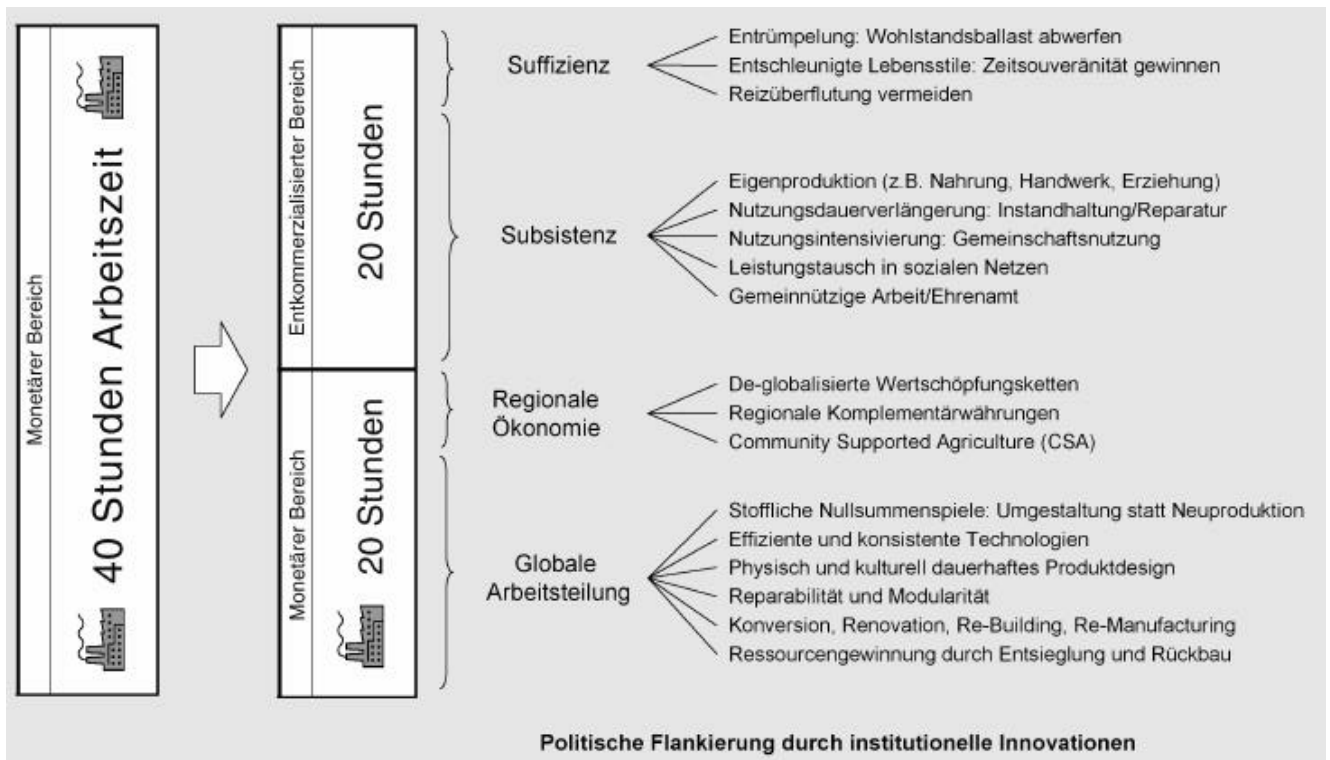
Monetärer Bereich

40 Stunden Arbeitszeit

Entkommerzialisierter Bereich

20 Stunden

Monetärer Bereich

20 Stunden

Suffizienz

Entrümpelung: Wohlstandsballast abwerfen
Entschleunigte Lebensstile: Zeitsouveränität gewinnen
Reizüberflutung vermeiden

Subsistenz

Eigenproduktion (z.B. Nahrung, Handwerk, Erziehung)
Nutzungsdauerverlängerung: Instandhaltung/Reparatur
Nutzungsintensivierung: Gemeinschaftsnutzung
Leistungstausch in sozialen Netzen
Gemeinnützige Arbeit/Ehrenamt

Regionale Ökonomie

De-globalisierte Wertschöpfungsketten
Regionale Komplementärwährungen
Community Supported Agriculture (CSA)

Globale Arbeitsteilung

Stoffliche Nullsummenspiele: Umgestaltung statt Neuproduktion
Effiziente und konsistente Technologien
Physisch und kulturell dauerhaftes Produktdesign
Reparabilität und Modularität
Konversion, Renovation, Re-Building, Re-Manufacturing
Ressourcengewinnung durch Entsieglung und Rückbau

Politische Flankierung durch institutionelle Innovationen